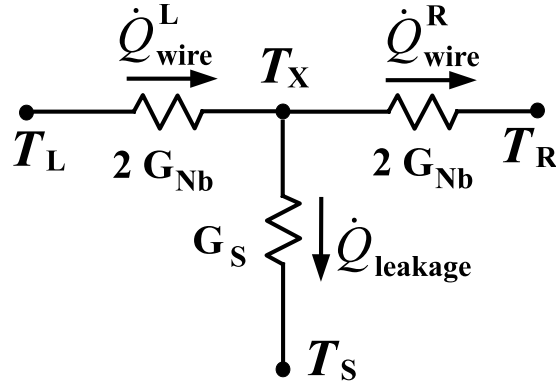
$\dot{Q}_{\text{wire}}^{\text{L}}$

$T_{\text{X}}$

$\dot{Q}_{\text{wire}}^{\text{R}}$

$T_{\text{L}}$

2 $G_{\text{Nb}}$

2 $G_{\text{Nb}}$

$T_{\text{R}}$

$G_{\text{S}}$

$\dot{Q}_{\text{leakage}}$

$T_{\text{S}}$